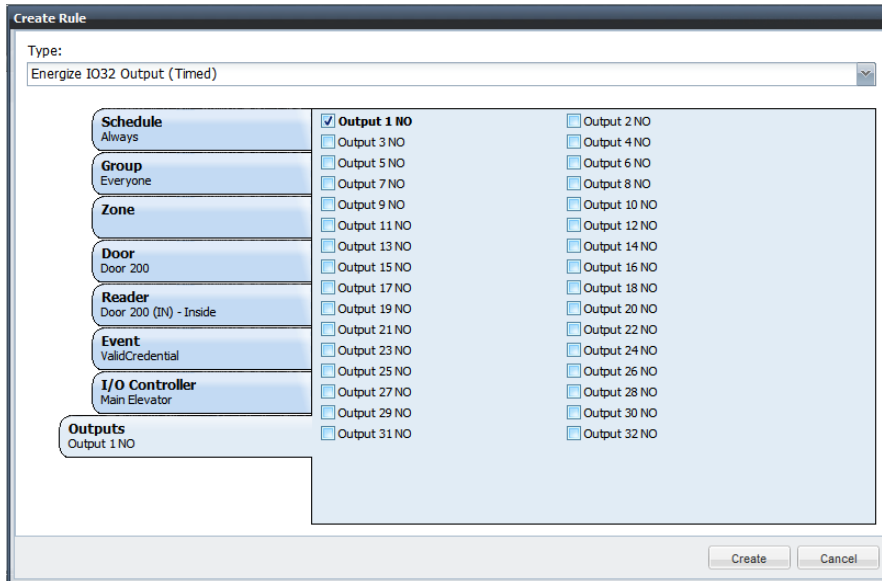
Create Rule

Type:

Energize IO32 Output (Timed)

Schedule
Always

Group
Everyone

Zone

Door
Door 200

Reader
Door 200 (IN) - Inside

Event
ValidCredential

I/O Controller
Main Elevator

Outputs
Output 1 NO

Output 1 NO
Output 3 NO
Output 5 NO
Output 7 NO
Output 9 NO
Output 11 NO
Output 13 NO
Output 15 NO
Output 17 NO
Output 19 NO
Output 21 NO
Output 23 NO
Output 25 NO
Output 27 NO
Output 29 NO
Output 31 NO

Output 2 NO
Output 4 NO
Output 6 NO
Output 8 NO
Output 10 NO
Output 12 NO
Output 14 NO
Output 16 NO
Output 18 NO
Output 20 NO
Output 22 NO
Output 24 NO
Output 26 NO
Output 28 NO
Output 30 NO
Output 32 NO

Create
Cancel